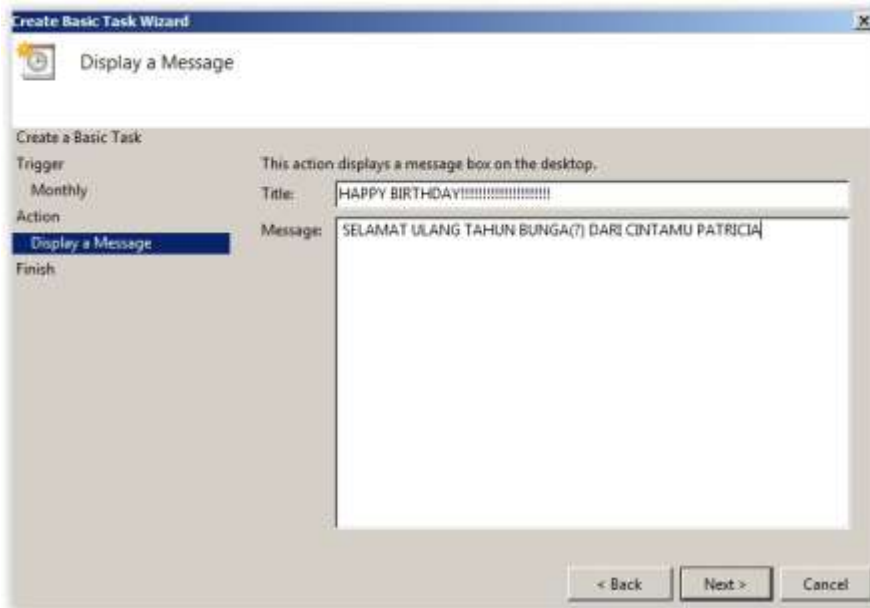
Create Basic Task Wizard

Display a Message

Create a Basic Task
Trigger
Monthly
Action
Display a Message
Finish

This action displays a message box on the desktop.

Title: HAPPY BIRTHDAY!!!!!!!!!!!!!!!!!!!!

Message: SELAMAT ULANG TAHUN BUNGA(?) DARI CINTAMU PATRICIA

< Back
Next >
Cancel